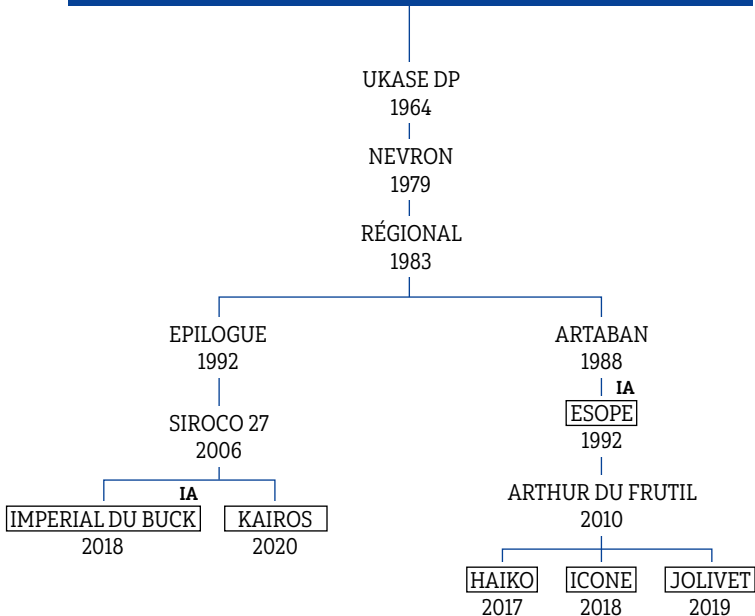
UKASE DP
1964

NEVRON
1979

RÉGIONAL
1983

EPILOGUE
1992

SIROCO 27
2006

IA

IMPERIAL DU BUCK
2018

KAIROS
2020

ARTABAN
1988

IA

ESOPE
1992

ARTHUR DU FRUTIL
2010

HAIKO
2017

ICONE
2018

JOLIVET
2019